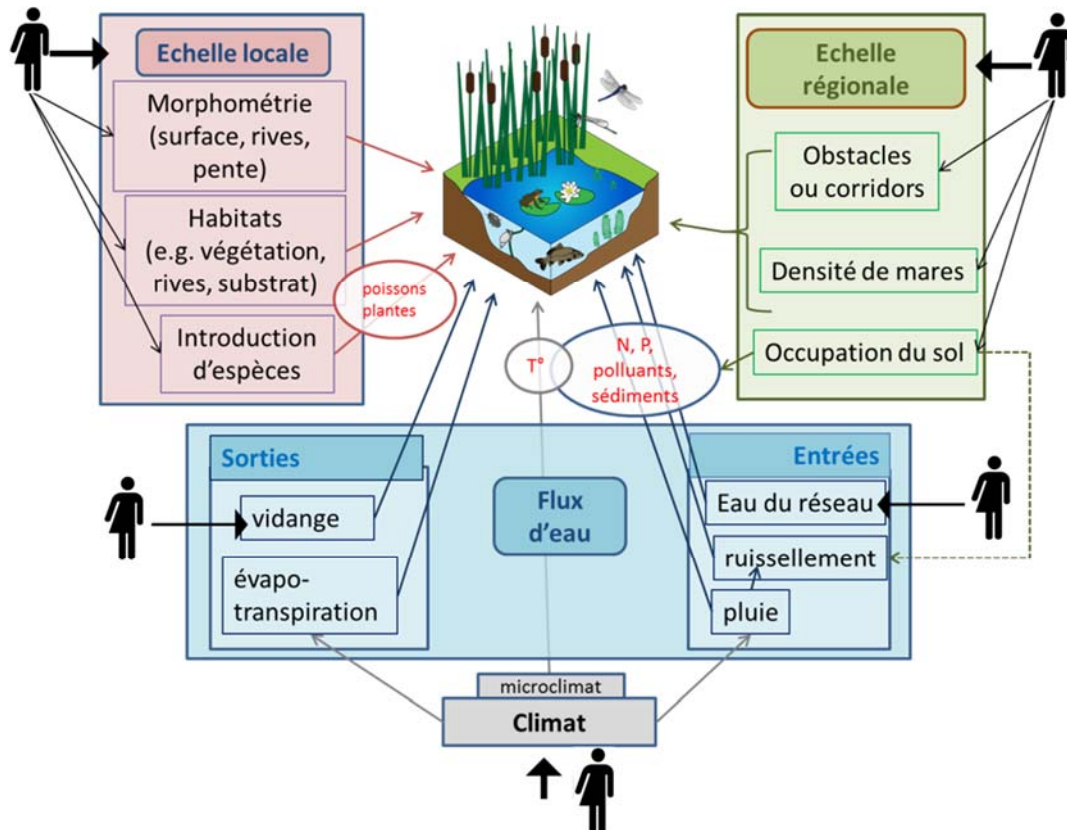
Echelle locale

Morphométrie (surface, rives, pente)

Habitats (e.g. végétation, rives, substrat)

Introduction d'espèces

poissons plantes

Echelle régionale

Obstacles ou corridors

Densité de mares

Occupation du sol

T°

N, P, polluants, sédiments

Sorties

vidange

évapotranspiration

Flux d'eau

Entrées

Eau du réseau

ruissellement

pluie

microclimat

Climat